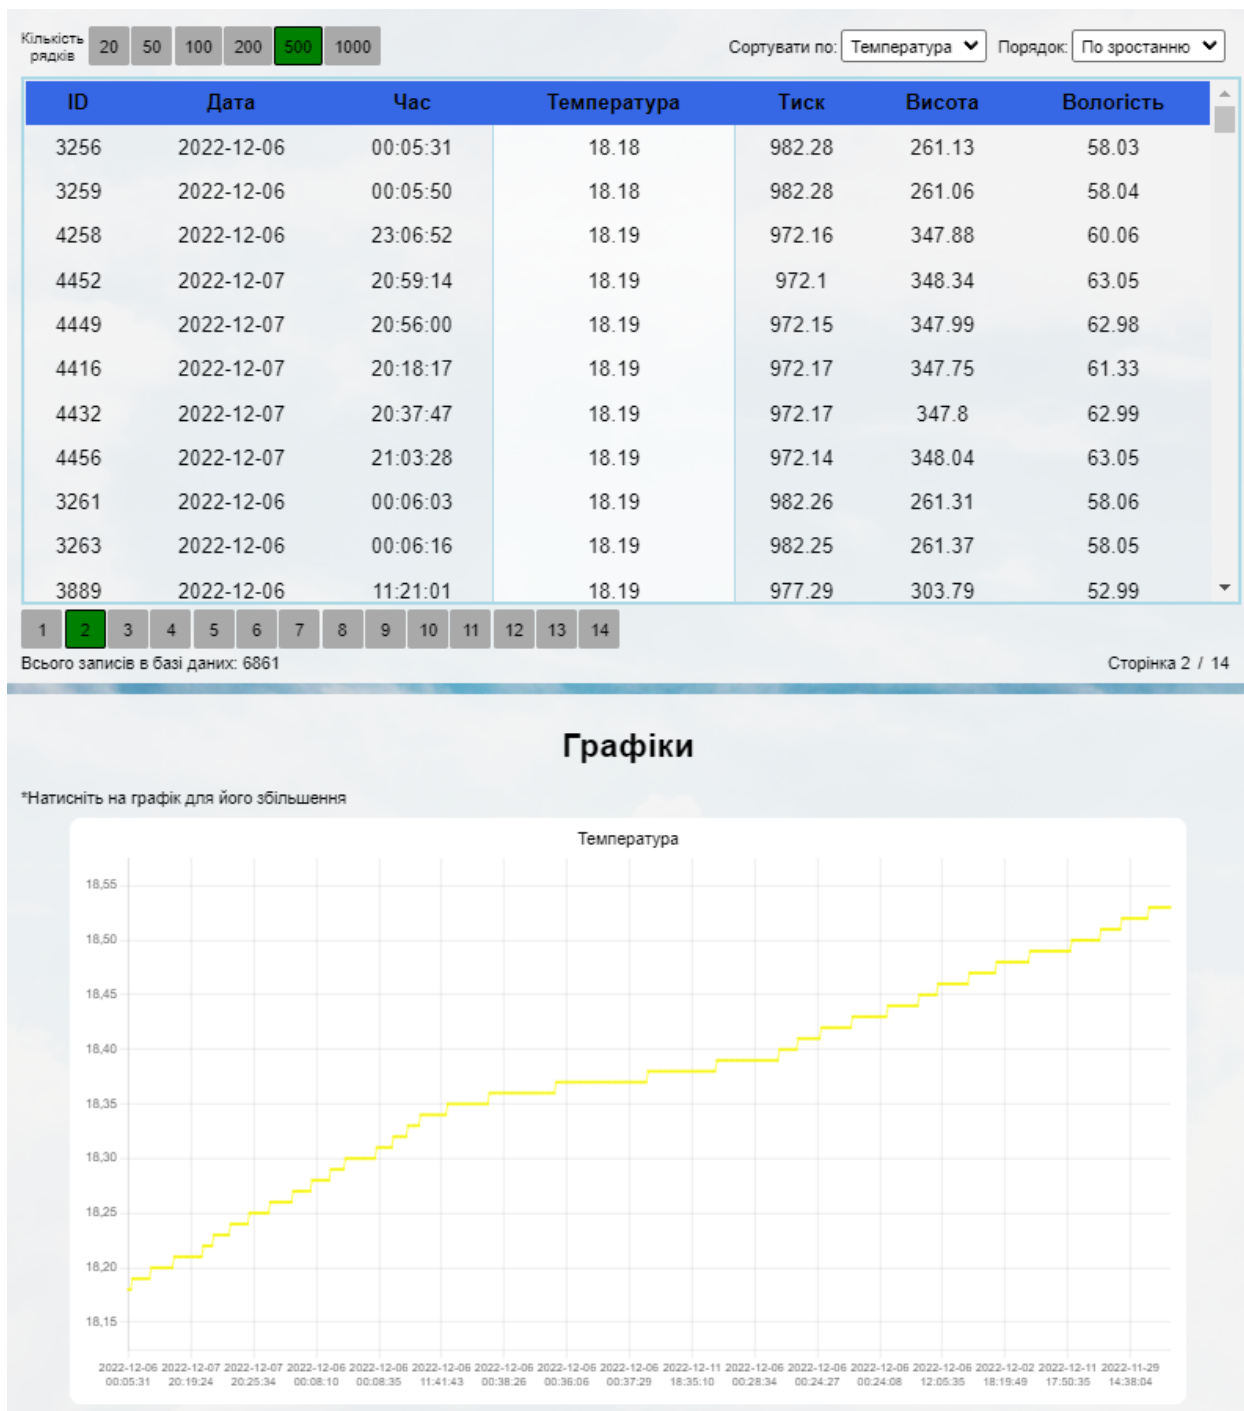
Кількість рядків 20 50 100 200 500 1000

Сортувати по: Температура Порядок: По зростанню

| ID | Дата | Час | Температура | Тиск | Висота | Вологість |
|---|---|---|---|---|---|---|
| 3256 | 2022-12-06 | 00:05:31 | 18.18 | 982.28 | 261.13 | 58.03 |
| 3259 | 2022-12-06 | 00:05:50 | 18.18 | 982.28 | 261.06 | 58.04 |
| 4258 | 2022-12-06 | 23:06:52 | 18.19 | 972.16 | 347.88 | 60.06 |
| 4452 | 2022-12-07 | 20:59:14 | 18.19 | 972.1 | 348.34 | 63.05 |
| 4449 | 2022-12-07 | 20:56:00 | 18.19 | 972.15 | 347.99 | 62.98 |
| 4416 | 2022-12-07 | 20:18:17 | 18.19 | 972.17 | 347.75 | 61.33 |
| 4432 | 2022-12-07 | 20:37:47 | 18.19 | 972.17 | 347.8 | 62.99 |
| 4456 | 2022-12-07 | 21:03:28 | 18.19 | 972.14 | 348.04 | 63.05 |
| 3261 | 2022-12-06 | 00:06:03 | 18.19 | 982.26 | 261.31 | 58.06 |
| 3263 | 2022-12-06 | 00:06:16 | 18.19 | 982.25 | 261.37 | 58.05 |
| 3889 | 2022-12-06 | 11:21:01 | 18.19 | 977.29 | 303.79 | 52.99 |

1 2 3 4 5 6 7 8 9 10 11 12 13 14

Всього записів в базі даних: 6861

Сторінка 2 / 14

Графіки

*Натисніть на графік для його збільшення

Температура

18,55
18,50
18,45
18,40
18,35
18,30
18,25
18,20
18,15

2022-12-06 00:05:31
2022-12-07 20:19:24
2022-12-07 20:25:34
2022-12-06 00:08:10
2022-12-06 00:08:35
2022-12-06 11:41:43
2022-12-06 00:38:26
2022-12-06 00:36:06
2022-12-06 00:37:29
2022-12-11 18:35:10
2022-12-06 00:28:34
2022-12-06 00:24:27
2022-12-06 00:24:08
2022-12-06 12:05:35
2022-12-02 18:19:49
2022-12-11 17:50:35
2022-11-29 14:38:04